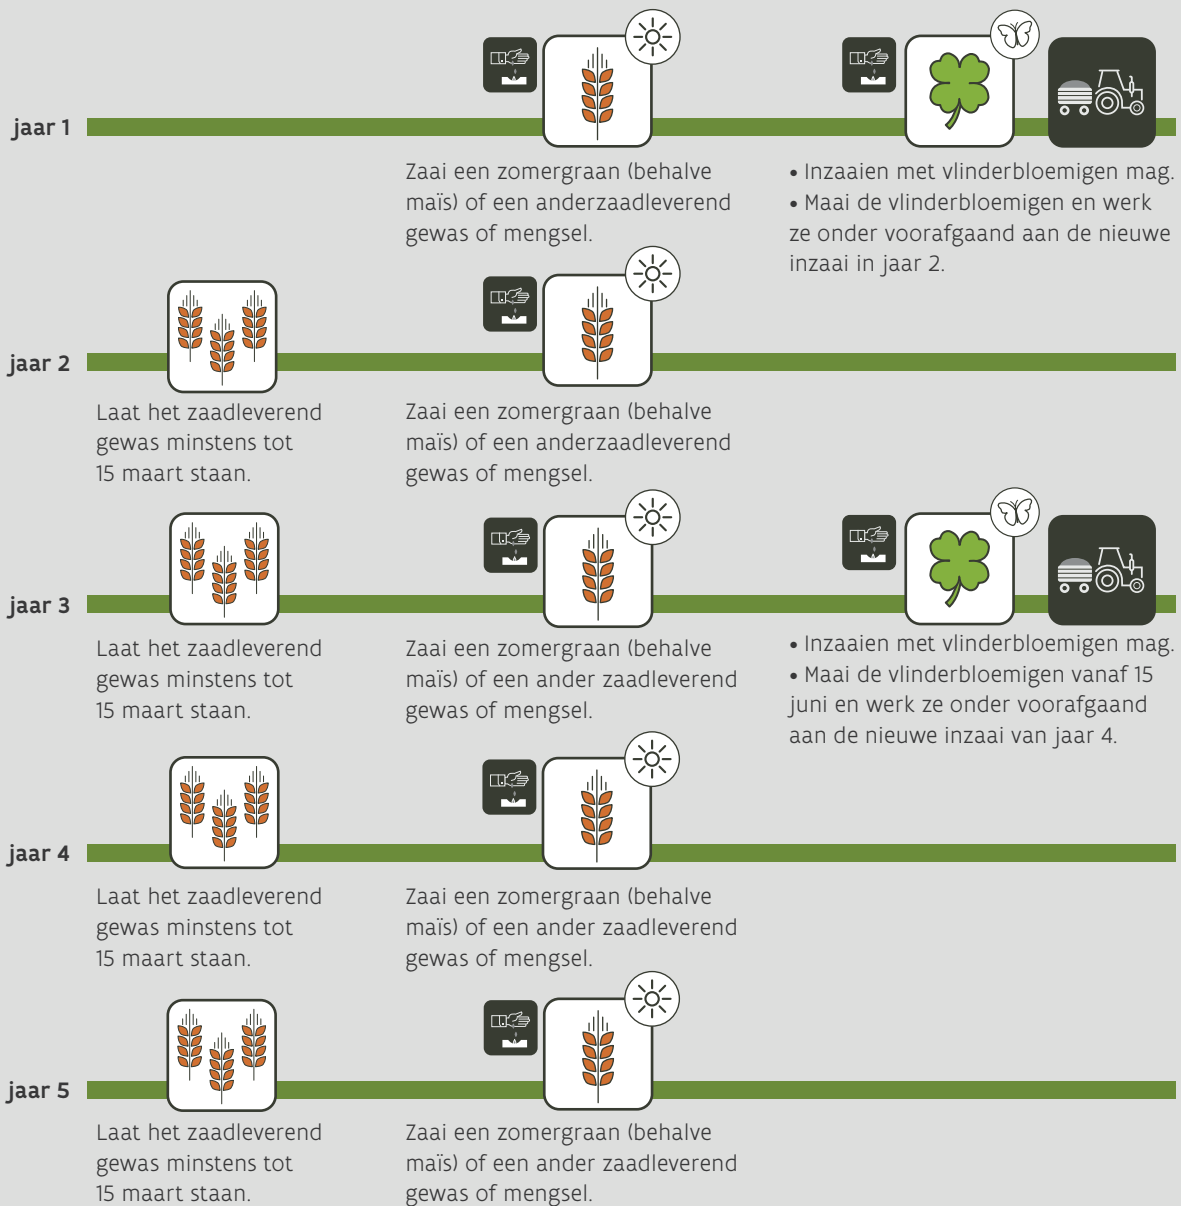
jaar 1

Zaai een zomergraan (behalve maïs) of een anderzaadleverend gewas of mengsel.

• Inzaaien met vlinderbloemigen mag.
• Maai de vlinderbloemigen en werk ze onder voorafgaand aan de nieuwe inzaai in jaar 2.

jaar 2

Laat het zaadleverend gewas minstens tot 15 maart staan.

Zaai een zomergraan (behalve maïs) of een anderzaadleverend gewas of mengsel.

jaar 3

Laat het zaadleverend gewas minstens tot 15 maart staan.

Zaai een zomergraan (behalve maïs) of een ander zaadleverend gewas of mengsel.

• Inzaaien met vlinderbloemigen mag.
• Maai de vlinderbloemigen vanaf 15 juni en werk ze onder voorafgaand aan de nieuwe inzaai van jaar 4.

jaar 4

Laat het zaadleverend gewas minstens tot 15 maart staan.

Zaai een zomergraan (behalve maïs) of een ander zaadleverend gewas of mengsel.

jaar 5

Laat het zaadleverend gewas minstens tot 15 maart staan.

Zaai een zomergraan (behalve maïs) of een ander zaadleverend gewas of mengsel.